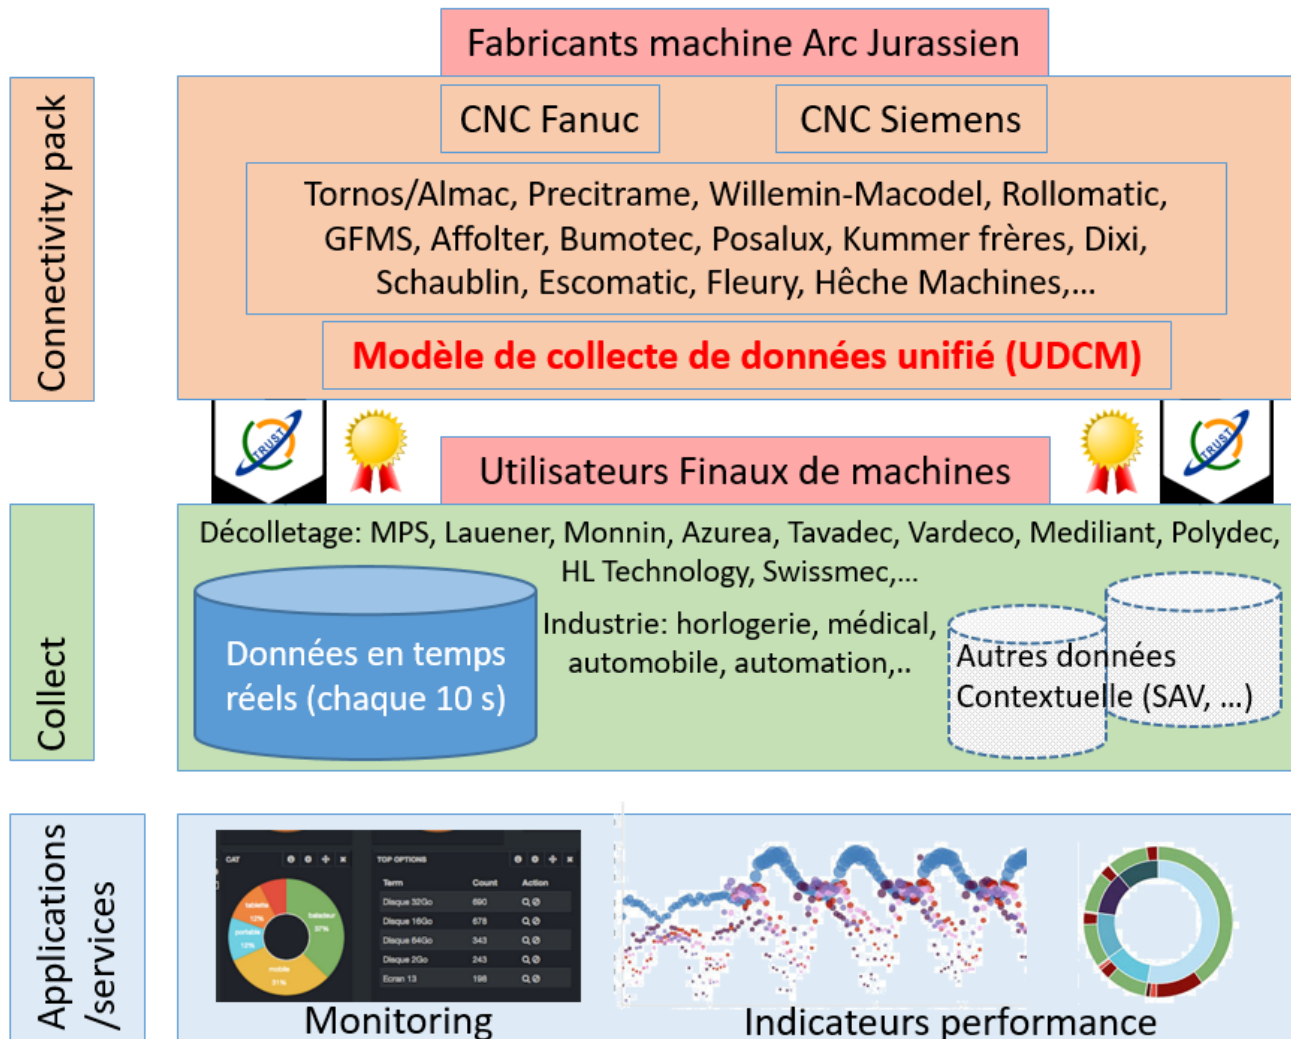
Connectivity pack

Fabricants machine Arc Jurassien

CNC Fanuc

CNC Siemens

Tornos/Almac, Precitrame, Willemin-Macodel, Rollomatic, GFMS, Affolter, Bumotec, Posalux, Kummer frères, Dixi, Schaublin, Escomatic, Fleury, Hêche Machines,...

Modèle de collecte de données unifié (UDCM)

TRUST

Utilisateurs Finaux de machines

TRUST

Collect

Décolletage: MPS, Lauener, Monnin, Azurea, Tavadec, Vardeco, Mediliant, Polydec, HL Technology, Swissmec,...

Données en temps réels (chaque 10 s)

Industrie: horlogerie, médical, automobile, automation,..

Autres données Contextuelle (SAV, ...)

Applications /services

CAT

TOP OPTIONS

| Term | Count | Action |
|---|---|---|
| Disque 32Go | 690 | |
| Disque 16Go | 678 | |
| Disque 64Go | 343 | |
| Disque 2Go | 243 | |
| Ecran 13 | 196 | |

Monitoring

Indicateurs performance